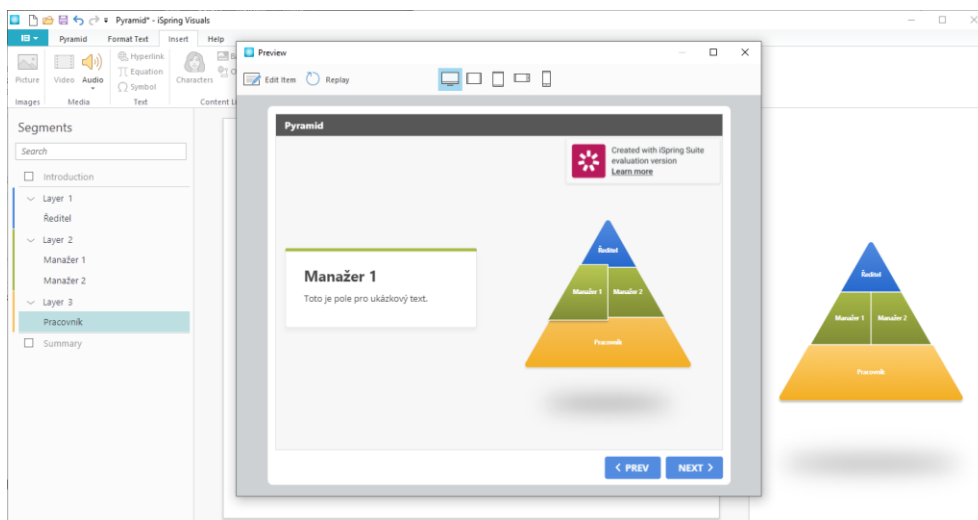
Pyramid* - iSpring Visuals

Pyramid Format Text Insert Help

Picture Video Audio Hyperlink Equation Symbol Characters

Images Media Text Content Li

Segments

Search

Introduction

Layer 1

Ředitel

Layer 2

Manažer 1

Manažer 2

Layer 3

Pracovník

Summary

Preview

Edit Item Replay

Pyramid

Created with iSpring Suite evaluation version Learn more

Manažer 1

Toto je pole pro ukázkový text.

Ředitel

Manažer 1 Manažer 2

Pracovník

PREV NEXT

Ředitel

Manažer 1 Manažer 2

Pracovník